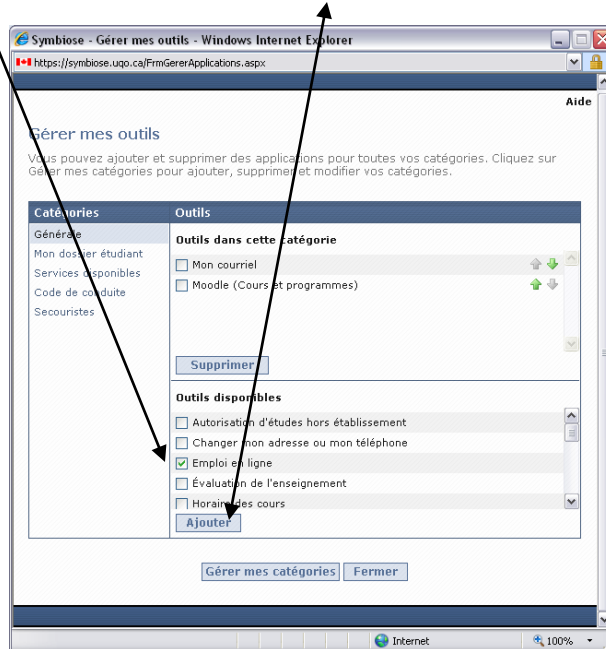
Symbiose - Gérer mes outils - Windows Internet Explorer

https://symbiose.uqo.ca/FrmGererApplications.aspx

Aide

Gérer mes outils

Vous pouvez ajouter et supprimer des applications pour toutes vos catégories. Cliquez sur Gérer mes catégories pour ajouter, supprimer et modifier vos catégories.

| Catégories | Outils |
|---|---|
| Générale | Outils dans cette catégorie |
| Mon dossier étudiant | Mon courriel |
| Services disponibles | Moodle (Cours et programmes) |
| Code de conduite | Supprimer |
| Secouristes | Outils disponibles |
| | Autorisation d'études hors établissement |
| | Changer mon adresse ou mon téléphone |
| | Emploi en ligne |
| | Évaluation de l'enseignement |
| | Horaire des cours |
| | Ajouter |

Gérer mes catégories Fermer

Internet

100%